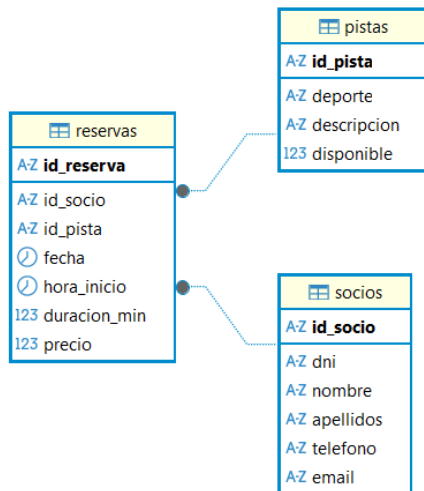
pistas
A-Z id_pista
A-Z deporte
A-Z descripcion
123 disponible

reservas
A-Z id_reserva
A-Z id_socio
A-Z id_pista
fecha
hora_inicio
123 duracion_min
123 precio

socios
A-Z id_socio
A-Z dni
A-Z nombre
A-Z apellidos
A-Z telefono
A-Z email